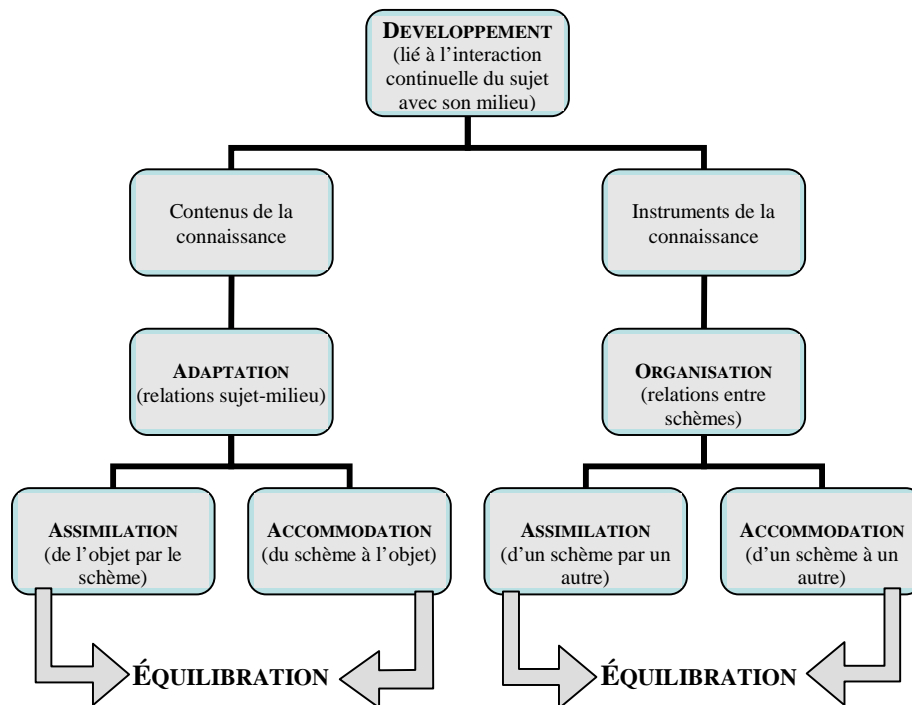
DEVELOPPEMENT
(lié à l'interaction continuelle du sujet avec son milieu)

Contenus de la connaissance

Instruments de la connaissance

ADAPTATION
(relations sujet-milieu)

ORGANISATION
(relations entre schèmes)

ASSIMILATION
(de l'objet par le schème)

ACCOMMODATION
(du schème à l'objet)

ASSIMILATION
(d'un schème par un autre)

ACCOMMODATION
(d'un schème à un autre)

ÉQUILIBRATION

ÉQUILIBRATION